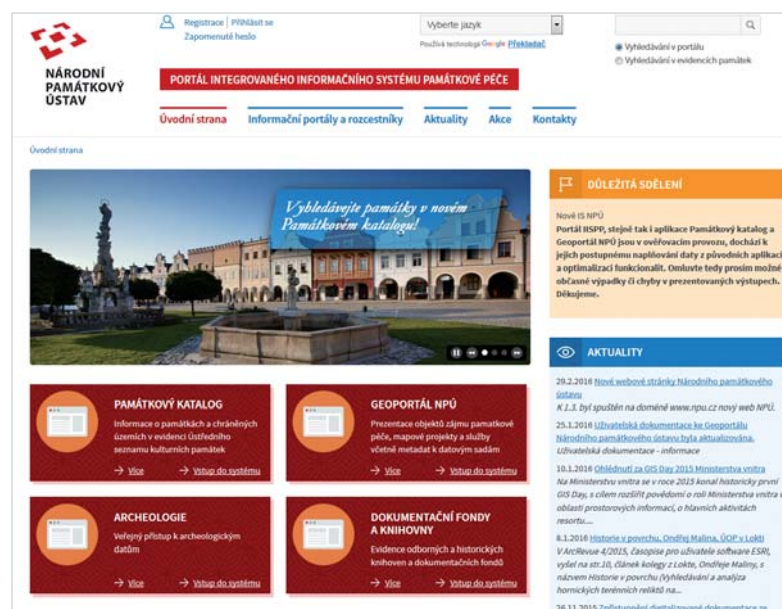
NÁRODNÍ PAMÁTKOVÝ ÚSTAV

Registrace | Přihlásit se
Zapomenuté heslo

Vyberte jazyk
Používá technologii Google Překladač

Vyhledávání v portálu
Vyhledávání v evidencích památek

PORTÁL INTEGROVANÉHO INFORMAČNÍHO SYSTÉMU PAMÁTKOVÉ PÉČE

Úvodní strana | Informační portály a rozcestníky | Aktuality | Akce | Kontakty

Úvodní strana

Vyhledávejte památky v novém Památkovém katalogu!

DŮLEŽITÁ SDĚLENÍ

Nové IS NPÚ
Portál IISPP, stejně tak i aplikace Památkový katalog a Geoportál NPÚ jsou v ověřovacím provozu, dochází k jejich postupnému naplňování daty z původních aplikací a optimalizaci funkcionalit. Omluvte tedy prosím možné občasné výpadky či chyby v prezentovaných výstupech. Děkujeme.

AKTUALITY

29.2.2016 Nové webové stránky Národního památkového ústavu
K 1.3. byl spuštěn na doméně www.npu.cz nový web NPÚ.

25.1.2016 Uživatelská dokumentace ke Geoportálu Národního památkového ústavu byla aktualizována.
Uživatelská dokumentace - informace

10.1.2016 Ohlédnutí za GIS Day 2015 Ministerstva vnitra
Na Ministerstvu vnitra se v roce 2015 konal historicky první GIS Day, s cílem rozšířit povědomí o roli Ministerstva vnitra v oblasti prostorových informací, o hlavních aktivitách resortu....

8.1.2016 Historie v povrchu, Ondřej Malina, ÚOP v Lokti
V ArcRevue 4/2015, časopise pro uživatele software ESRI, vyšel na str.10, článek kolegy z Lokte, Ondřeje Maliny, s názvem Historie v povrchu (Vyhledávání a analýza hornických terénních reliktů na...

26.11.2015 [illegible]

PAMÁTKOVÝ KATALOG
Informace o památkách a chráněných územích v evidenci Ústředního seznamu kulturních památek
Více | Vstup do systému

GEOPORTÁL NPÚ
Prezentace objektů zájmu pamatkové péče, mapové projekty a služby včetně metadat k datovým sadám
Více | Vstup do systému

ARCHEOLOGIE
Veřejný přístup k archeologickým datům
Více | Vstup do systému

DOKUMENTAČNÍ FONDY A KNIHOVNY
Evidence odborných a historických knihoven a dokumentačních fondů
Více | Vstup do systému